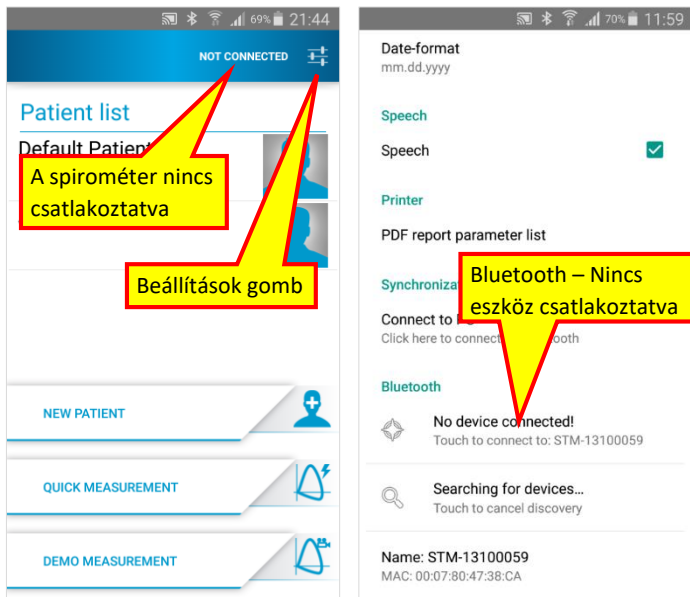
69% 21:44

NOT CONNECTED

Patient list

Default Patient

A spirométer nincs csatlakoztatva

Beállítások gomb

NEW PATIENT

QUICK MEASUREMENT

DEMO MEASUREMENT

70% 11:59

Date-format
mm.dd.yyyy

Speech

Speech

Printer

PDF report parameter list

Synchronizat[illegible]

Connect to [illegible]
Click here to connect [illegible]ooth

Bluetooth – Nincs eszköz csatlakoztatva

Bluetooth

No device connected!
Touch to connect to: STM-13100059

Searching for devices...
Touch to cancel discovery

Name: STM-13100059
MAC: 00:07:80:47:38:CA